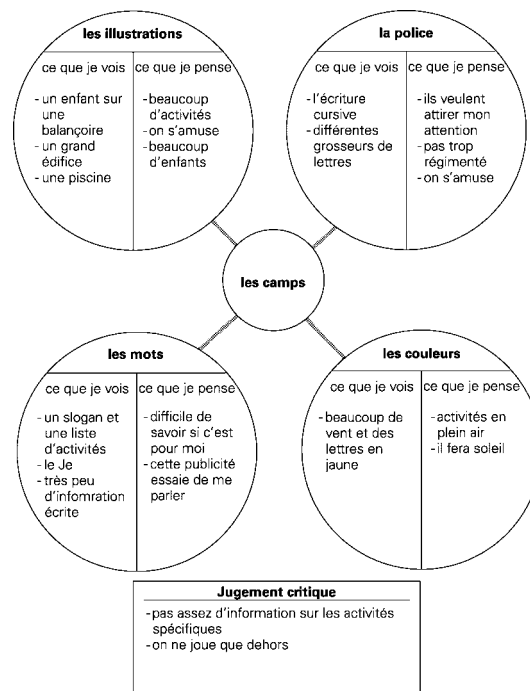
les illustrations

ce que je vois
- un enfant sur une balançoire
- un grand édifice
- une piscine

ce que je pense
- beaucoup d'activités
- on s'amuse
- beaucoup d'enfants

la police

ce que je vois
- l'écriture cursive
- différentes grosseurs de lettres

ce que je pense
- ils veulent attirer mon attention
- pas trop régimenté
- on s'amuse

les camps

les mots

ce que je vois
- un slogan et une liste d'activités
- le Je
- très peu d'infomration écrite

ce que je pense
- difficile de savoir si c'est pour moi
- cette publicité essaie de me parler

les couleurs

ce que je vois
- beaucoup de vent et des lettres en jaune

ce que je pense
- activités en plein air
- il fera soleil

Jugement critique
- pas assez d'information sur les activités spécifiques
- on ne joue que dehors